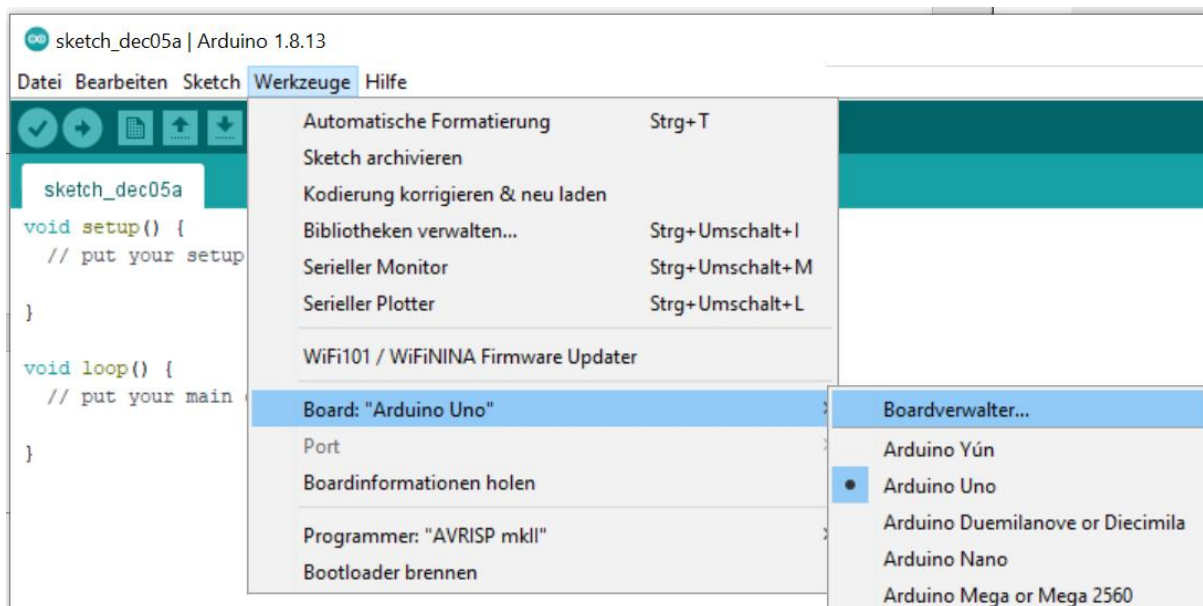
sketch_dec05a | Arduino 1.8.13

Datei Bearbeiten Sketch Werkzeuge Hilfe

sketch_dec05a

void setup() {
  // put your setup

}

void loop() {
  // put your main

}

Automatische Formatierung Strg+T
Sketch archivieren
Kodierung korrigieren & neu laden
Bibliotheken verwalten... Strg+Umschalt+I
Serieller Monitor Strg+Umschalt+M
Serieller Plotter Strg+Umschalt+L
WiFi101 / WiFiNINA Firmware Updater
Board: "Arduino Uno"
Port
Boardinformationen holen
Programmer: "AVRISP mkII"
Bootloader brennen

Boardverwalter...
Arduino Yún
Arduino Uno
Arduino Duemilanove or Diecimila
Arduino Nano
Arduino Mega or Mega 2560